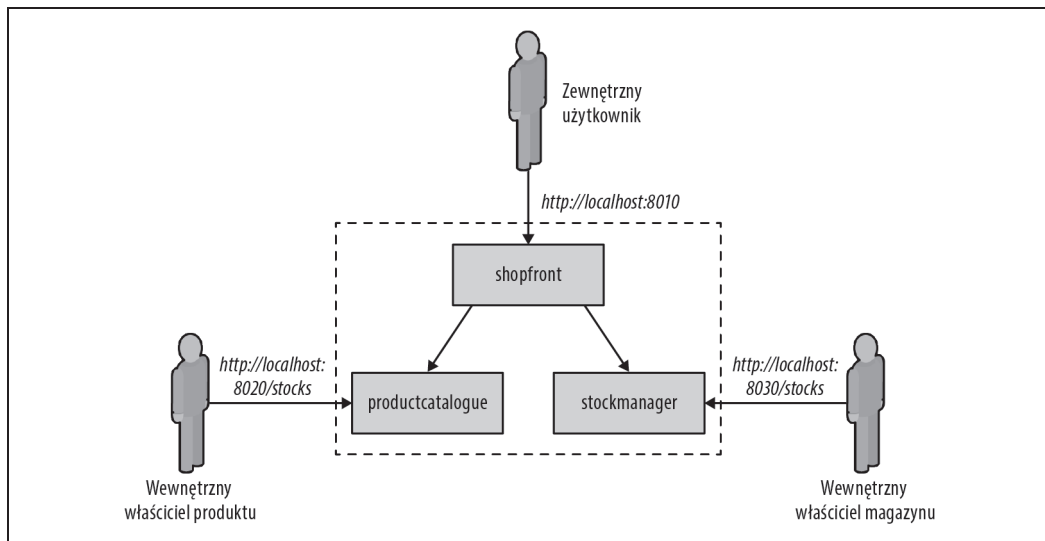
Zewnętrzny użytkownik

http://localhost:8010

shopfront

http://localhost: 8020/stocks

productcatalogue

stockmanager

http://localhost: 8030/stocks

Wewnętrzny właściciel produktu

Wewnętrzny właściciel magazynu